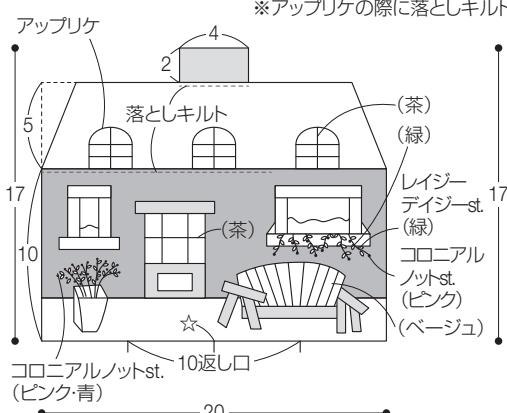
※アップリケの際に落としキルト

アップリケ

4

2

落としキルト

5

17

10

(茶)

(緑)

レイジーデイジーst.

(緑)

(茶)

コロニアルノットst.

(ピンク)

17

(ベージュ)

コロニアルノットst.

(ピンク・青)

10返し口

20